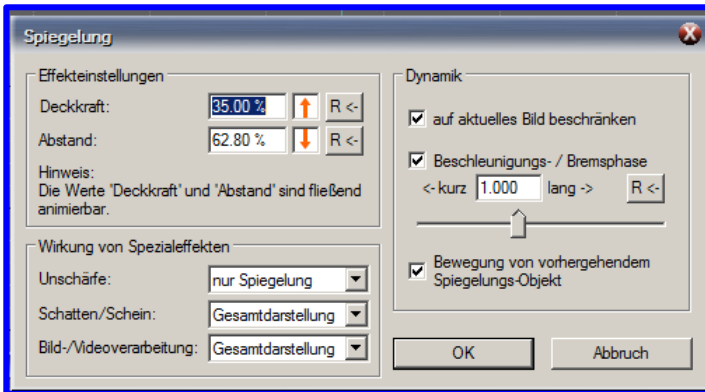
Spiegelung

Effekteinstellungen

Deckkraft: 35.00 % R <-

Abstand: 62.80 % R <-

Hinweis:
Die Werte 'Deckkraft' und 'Abstand' sind fließend animierbar.

Wirkung von Spezialeffekten

Unschärfe: nur Spiegelung

Schatten/Schein: Gesamtdarstellung

Bild-/Videoverarbeitung: Gesamtdarstellung

Dynamik

auf aktuelles Bild beschränken

Beschleunigungs- / Bremsphase

<- kurz 1.000 lang -> R <-

Bewegung von vorhergehendem Spiegelungs-Objekt

OK

Abbruch